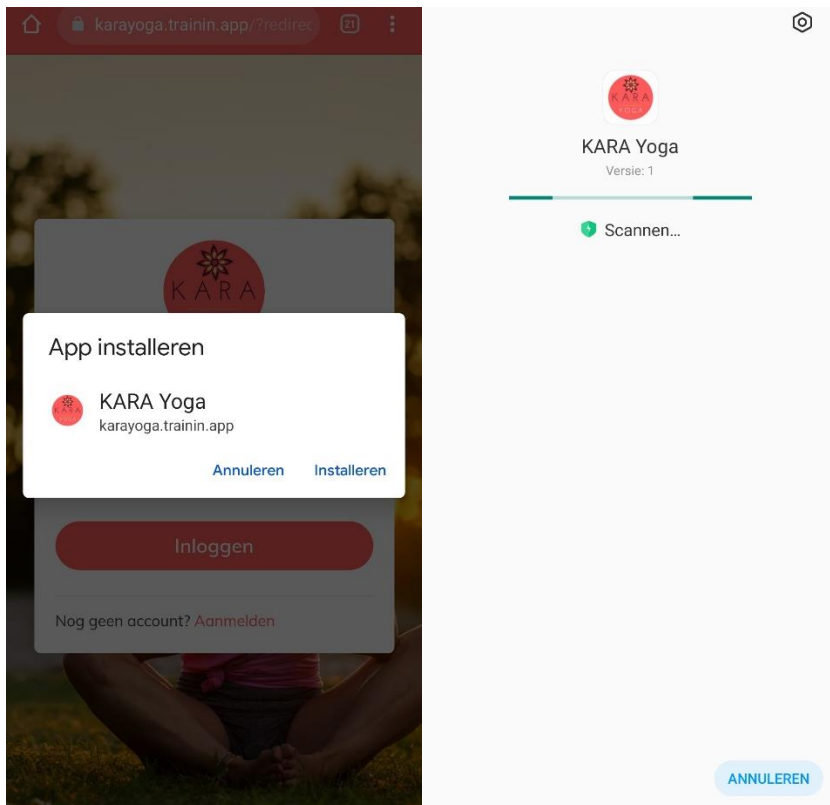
karayoga.trainin.app/?redirec

21

KARA

App installeren

KARA
YOGA

KARA Yoga
karayoga.trainin.app

Annuleren Installeren

Inloggen

Nog geen account? Aanmelden

KARA
YOGA

KARA Yoga
Versie: 1

Scannen...

ANNULEREN